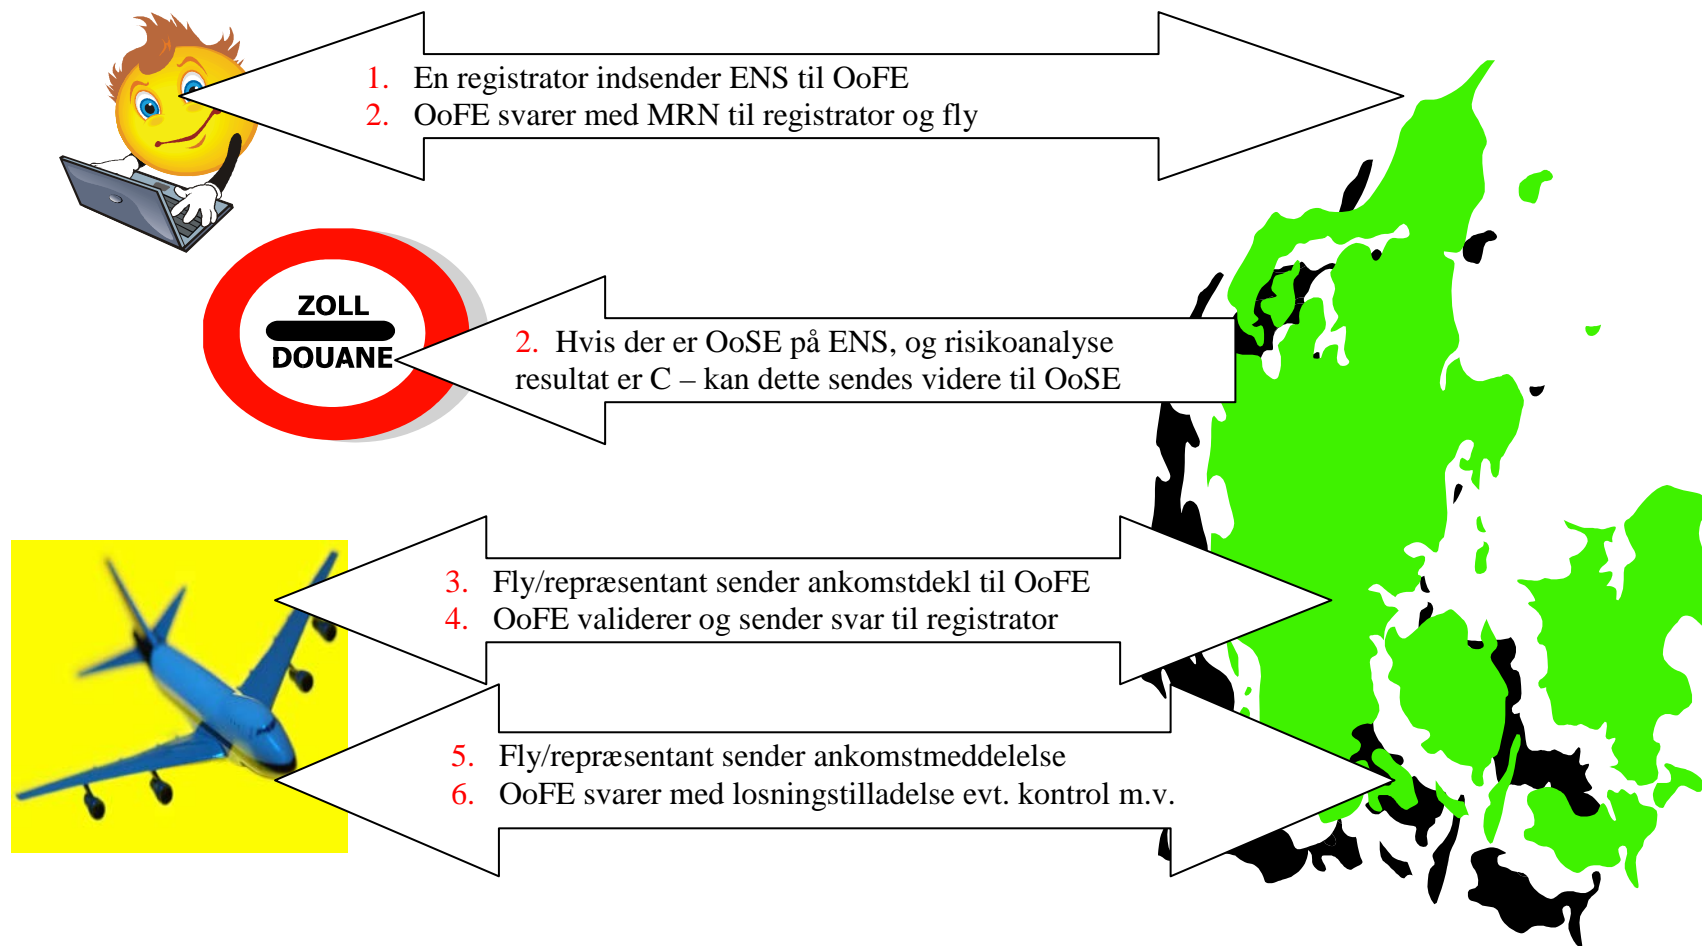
1. En registrator indsender ENS til OoFE
2. OoFE svarer med MRN til registrator og fly

ZOLL
DOUANE

2. Hvis der er OoSE på ENS, og risikoanalyse resultat er C – kan dette sendes videre til OoSE

3. Fly/repræsentant sender ankomstdekl til OoFE
4. OoFE validerer og sender svar til registrator

5. Fly/repræsentant sender ankomstmeddelelse
6. OoFE svarer med losningstilladelse evt. kontrol m.v.